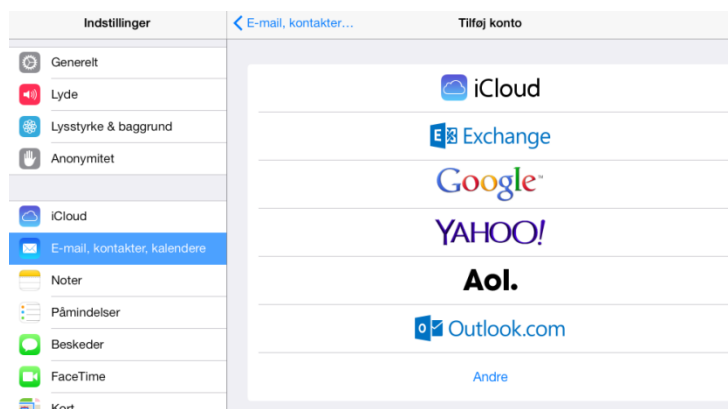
Indstillinger

Generelt
Lyde
Lysstyrke & baggrund
Anonymitet

iCloud
E-mail, kontakter, kalendere
Noter
Påmindelser
Beskeder
FaceTime
Kort

< E-mail, kontakter...
Tilføj konto

iCloud
Exchange
Google
YAHOO!
Aol.
Outlook.com
Andre